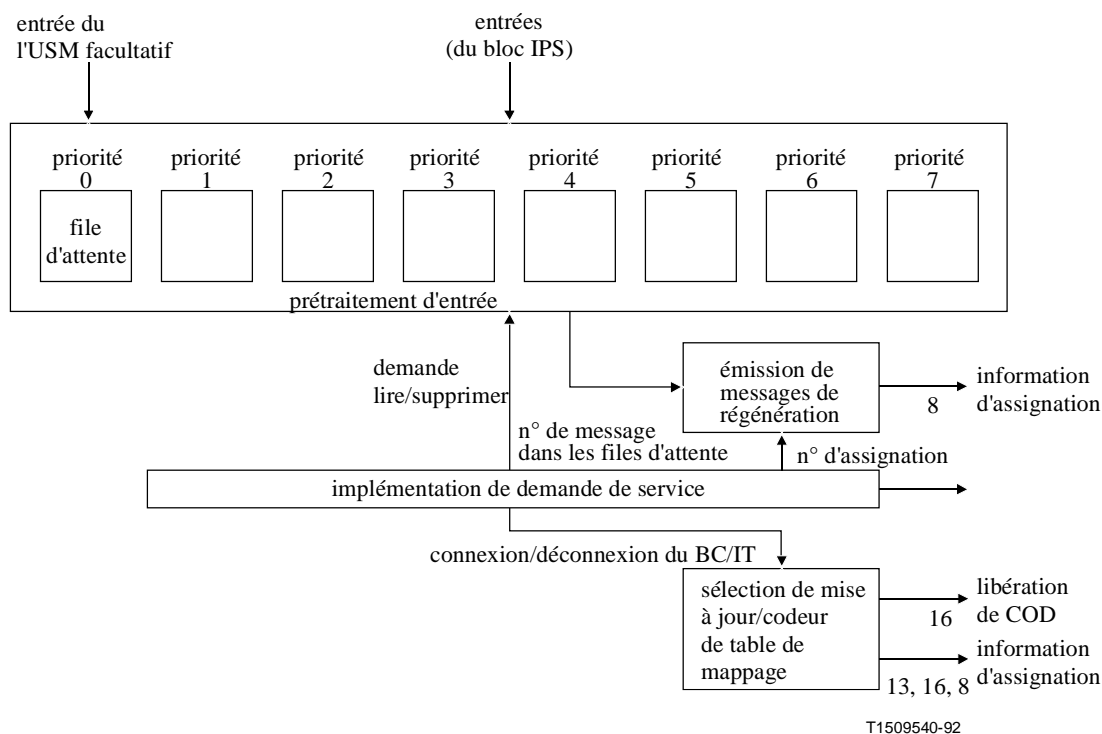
entrée du l'USM facultatif

entrées (du bloc IPS)

priorité 0

file d'attente

priorité 1

priorité 2

priorité 3

priorité 4

priorité 5

priorité 6

priorité 7

prétraitement d'entrée

demande lire/supprimer

émission de messages de régénération

information d'assignation

8

n° de message dans les files d'attente

n° d'assignation

implémentation de demande de service

connexion/déconnexion du BC/IT

sélection de mise à jour/codeur de table de mappage

libération de COD

16

information d'assignation

13, 16, 8

T1509540-92